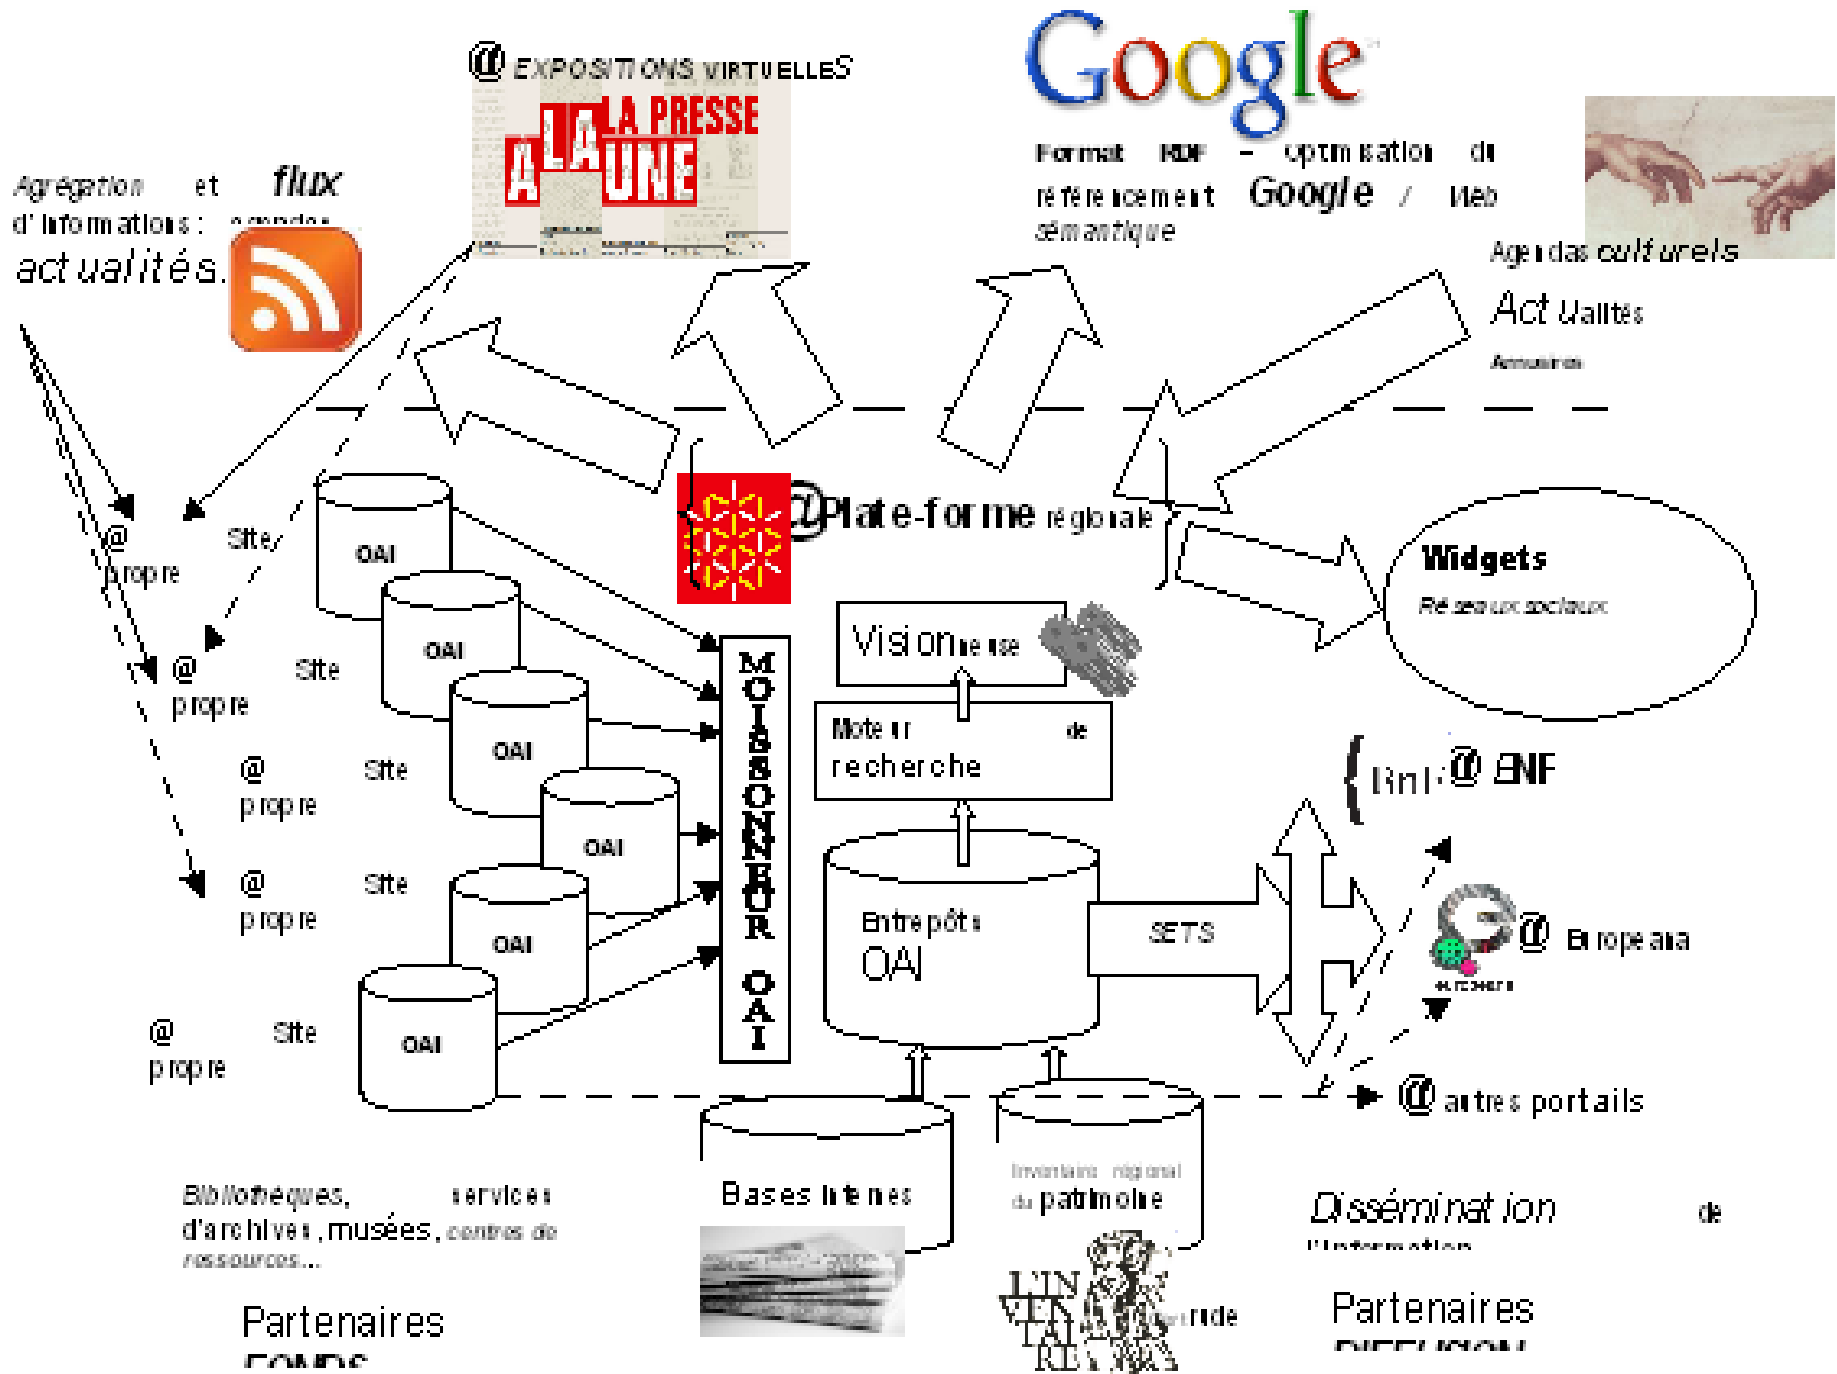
@ EXPOSITIONS VIRTUELLES

A LA UNE LA PRESSE

Google

Format RDF – optimisation du référencement Google / Web sémantique

Agrégation et flux d'informations : agendas actualités.

Agendas culturels

Actualités

Annuaires

@ Site propre

@ Site propre

@ Site propre

@ Site propre

@ Site propre

OAI

OAI

OAI

OAI

OAI

OAI

MOISSONNEUR OAI

@Plate-forme régionale

Widgets

Réseaux sociaux

Visionneuse

Moteur de recherche

BnF @ BNF

Entrepôts OAI

SETS

@ Europeana

europeana

@ autres portails

Bases internes

Inventaire régional du patrimoine

Bibliothèques, services d'archives, musées, centres de ressources...

Partenaires FONDS

Dissémination de l'information

Partenaires DIFFUSION

L'INVENTAIRE